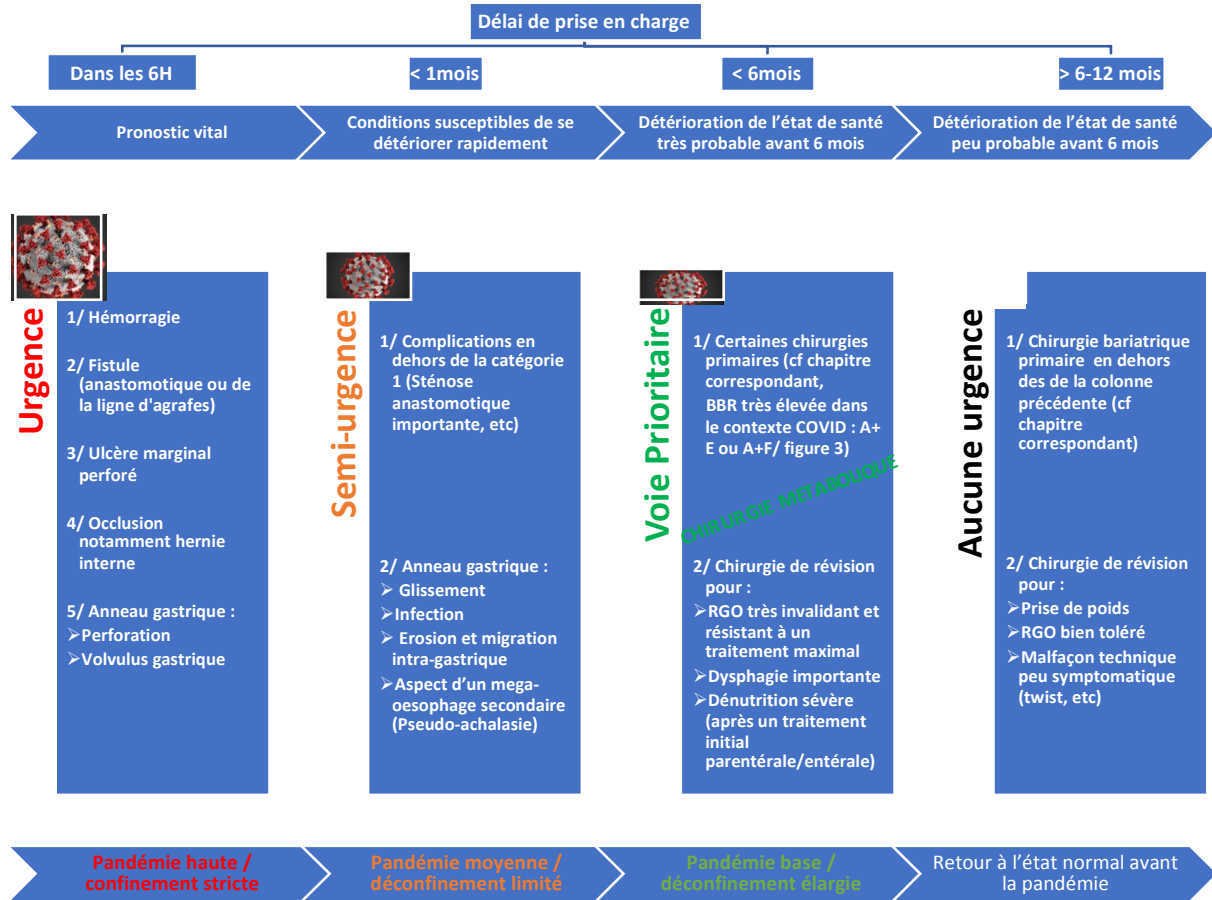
Délai de prise en charge

Dans les 6H

< 1mois

< 6mois

> 6-12 mois

Pronostic vital

Conditions susceptibles de se détériorer rapidement

Détérioration de l'état de santé très probable avant 6 mois

Détérioration de l'état de santé peu probable avant 6 mois

Urgence

1/ Hémorragie

2/ Fistule (anastomotique ou de la ligne d'agrafes)

3/ Ulcère marginal perforé

4/ Occlusion notamment hernie interne

5/ Anneau gastrique :
➢Perforation
➢Volvulus gastrique

Semi-urgence

1/ Complications en dehors de la catégorie 1 (Sténose anastomotique importante, etc)

2/ Anneau gastrique :
➢ Glissement
➢Infection
➢ Erosion et migration intra-gastrique
➢Aspect d'un mega-oesophage secondaire (Pseudo-achalasie)

Voie Prioritaire

1/ Certaines chirurgies primaires (cf chapitre correspondant,
BBR très élevée dans le contexte COVID : A+ E ou A+F/ figure 3)

CHIRURGIE METABOLIQUE

2/ Chirurgie de révision pour :
➢RGO très invalidant et résistant à un traitement maximal
➢Dysphagie importante
➢Dénutrition sévère (après un traitement initial parentérale/entérale)

Aucune urgence

1/ Chirurgie bariatrique primaire en dehors des de la colonne précédente (cf chapitre correspondant)

2/ Chirurgie de révision pour :
➢Prise de poids
➢RGO bien toléré
➢Malfaçon technique peu symptomatique (twist, etc)

Pandémie haute / confinement stricte

Pandémie moyenne / déconfinement limité

Pandémie base / déconfinement élargie

Retour à l'état normal avant la pandémie